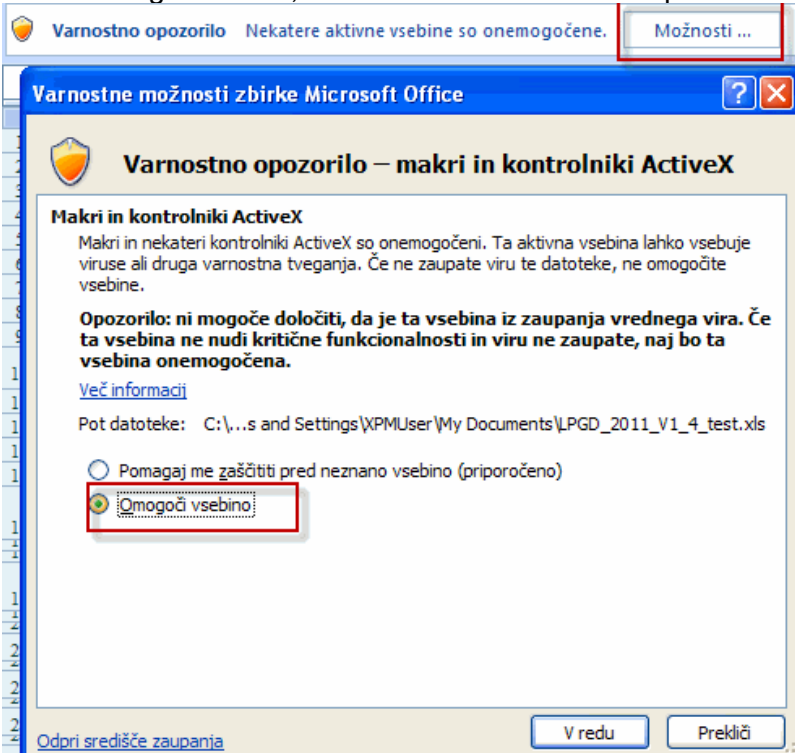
Varnostno opozorilo Nekatere aktivne vsebine so onemogočene. Možnosti ...

Varnostne možnosti zbirke Microsoft Office

Varnostno opozorilo – makri in kontrolniki ActiveX

Makri in kontrolniki ActiveX

Makri in nekateri kontrolniki ActiveX so onemogočeni. Ta aktivna vsebina lahko vsebuje viruse ali druga varnostna tveganja. Če ne zaupate viru te datoteke, ne omogočite vsebine.

Opozorilo: ni mogoče določiti, da je ta vsebina iz zaupanja vrednega vira. Če ta vsebina ne nudi kritične funkcionalnosti in viru ne zaupate, naj bo ta vsebina onemogočena.

Več informacij

Pot datoteke: C:\...s and Settings\XPMUser\My Documents\LPGD_2011_V1_4_test.xls

Pomagaj me zaščititi pred neznano vsebino (priporočeno)

Omogoči vsebino

Odpri središče zaupanja

V redu

Prekliči